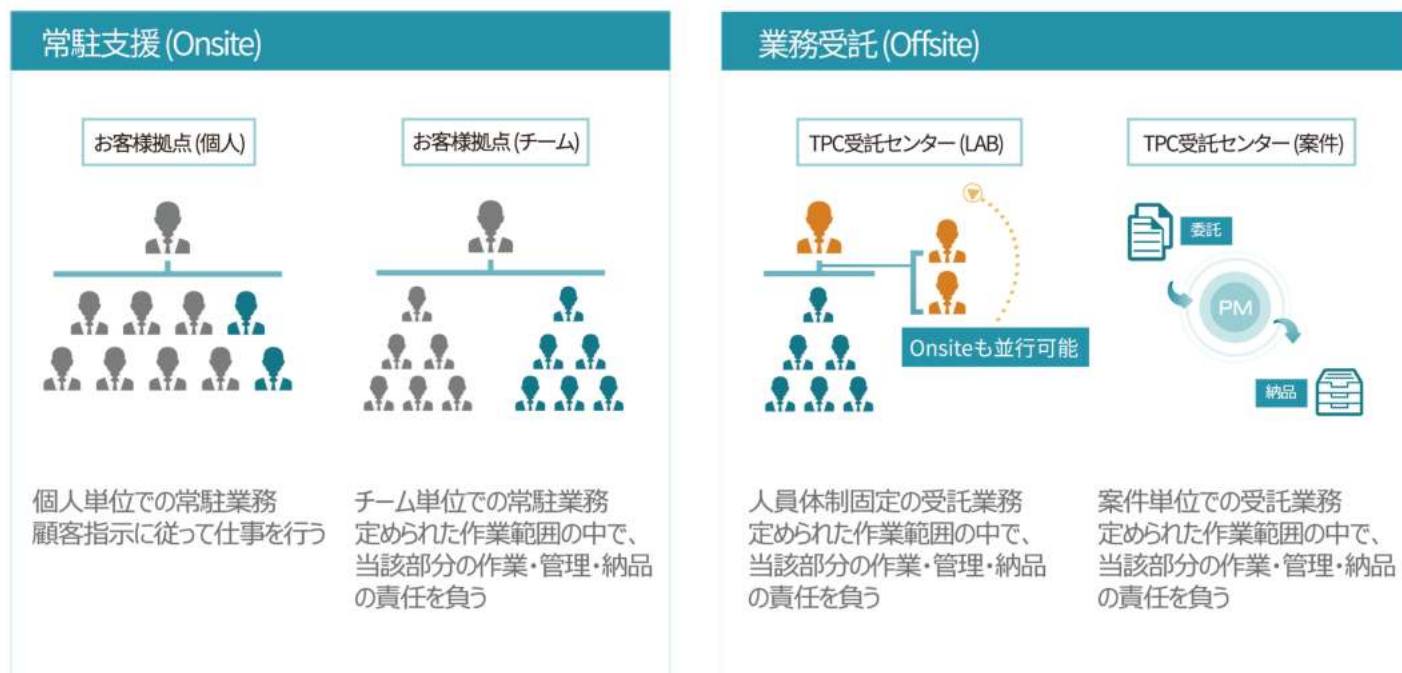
常駐支援 (Onsite)

お客様拠点 (個人)

お客様拠点 (チーム)

個人単位での常駐業務
顧客指示に従って仕事を行う

チーム単位での常駐業務
定められた作業範囲の中で、当該部分の作業・管理・納品の責任を負う

業務受託 (Offsite)

TPC受託センター (LAB)

TPC受託センター (案件)

Onsiteも並行可能

委託

PM

納品

人員体制固定の受託業務
定められた作業範囲の中で、当該部分の作業・管理・納品の責任を負う

案件単位での受託業務
定められた作業範囲の中で、当該部分の作業・管理・納品の責任を負う